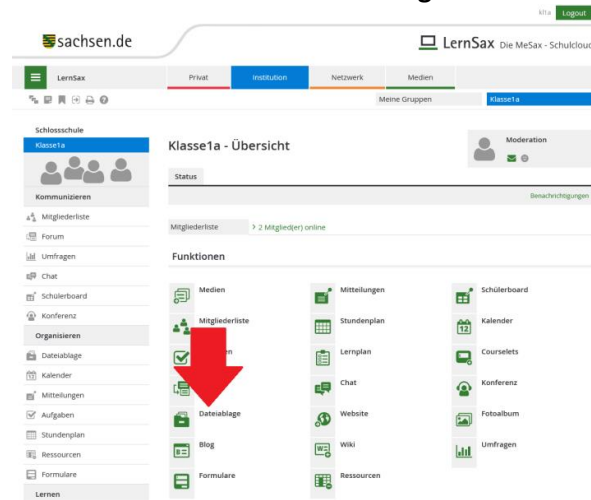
kita Logout

sachsen.de

LernSax Die MeSax - Schulclou

LernSax

Privat Institution Netzwerk Medien

Meine Gruppen Klasse1a

Schlossschule
Klasse1a

Kommunizieren
Mitgliederliste
Forum
Umfragen
Chat
Schülerboard
Konferenz

Organisieren
Dateiablage
Kalender
Mitteilungen
Aufgaben
Stundenplan
Ressourcen
Formulare

Lernen

Klasse1a - Übersicht

Moderation

Status

Benachrichtigungen

Mitgliederliste > 2 Mitglied(er) online

Funktionen

Medien
Mitteilungen
Schülerboard
Mitgliederliste
Stundenplan
Kalender
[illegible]en
Lernplan
Courselets
Chat
Konferenz
Dateiablage
Website
Fotoalbum
Blog
Wiki
Umfragen
Formulare
Ressourcen